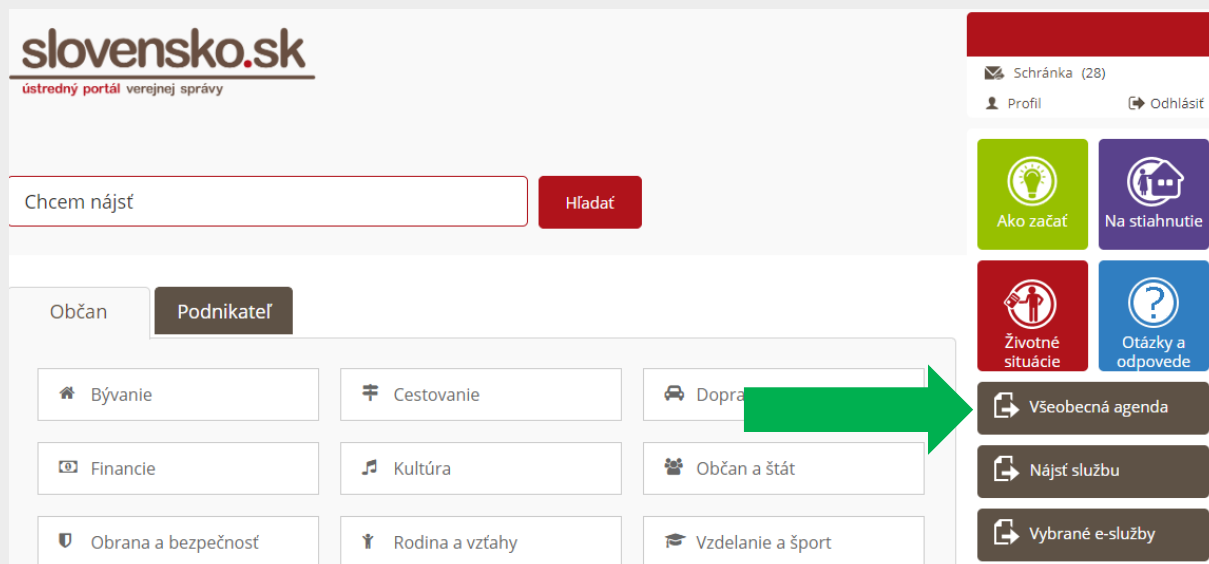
slovensko.sk
ústredný portál verejnej správy

Schránka (28)
Profil
Odhlásiť

Chcem nájsť
Hľadať

Ako začať
Na stiahnutie
Životné situácie
Otázky a odpovede

Občan
Podnikateľ

Bývanie
Cestovanie
Dopra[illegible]
Financie
Kultúra
Občan a štát
Obrana a bezpečnosť
Rodina a vzťahy
Vzdelanie a šport

Všeobecná agenda
Nájsť službu
Vybrané e-služby